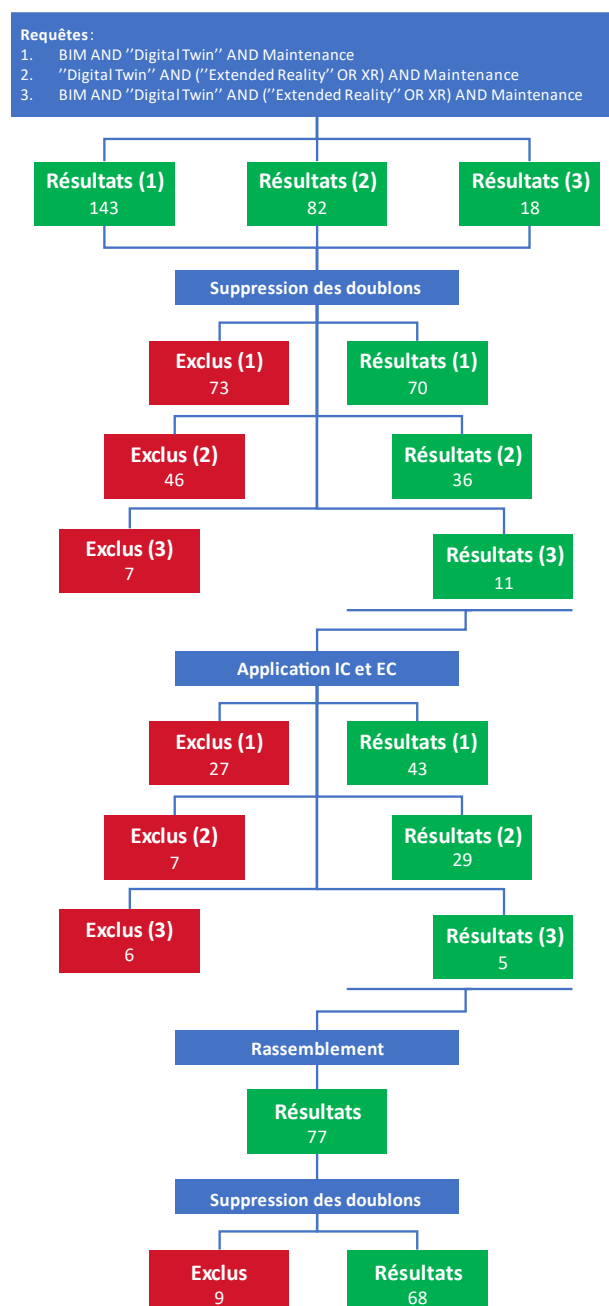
**Requêtes**:
1. BIM AND ''Digital Twin'' AND Maintenance
2. ''Digital Twin'' AND (''Extended Reality'' OR XR) AND Maintenance
3. BIM AND ''Digital Twin'' AND (''Extended Reality'' OR XR) AND Maintenance

Résultats (1)
143

Résultats (2)
82

Résultats (3)
18

Suppression des doublons

Exclus (1)
73

Résultats (1)
70

Exclus (2)
46

Résultats (2)
36

Exclus (3)
7

Résultats (3)
11

Application IC et EC

Exclus (1)
27

Résultats (1)
43

Exclus (2)
7

Résultats (2)
29

Exclus (3)
6

Résultats (3)
5

Rassemblement

Résultats
77

Suppression des doublons

Exclus
9

Résultats
68